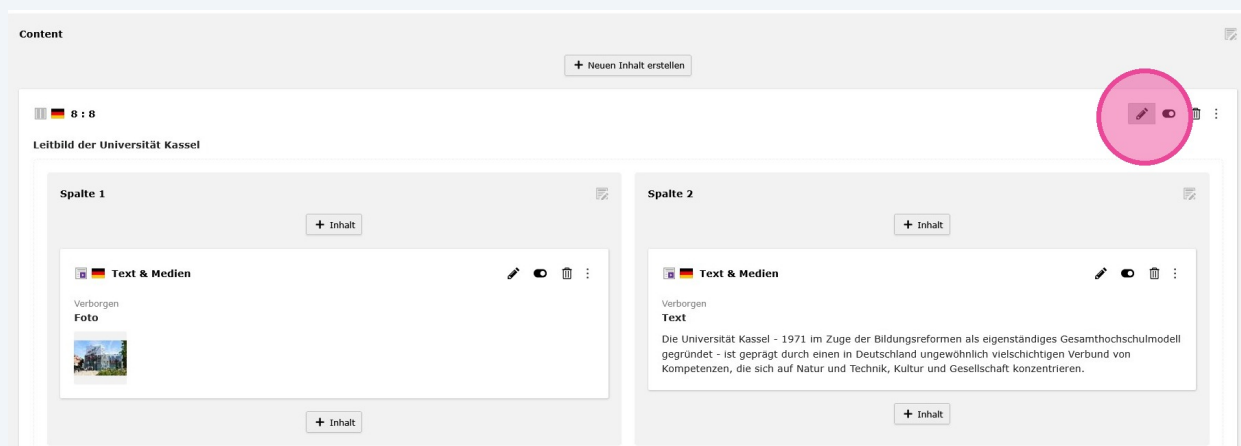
Content

+ Neuen Inhalt erstellen

8 : 8

Leitbild der Universität Kassel

Spalte 1

+ Inhalt

Text & Medien

Verborgen
Foto

+ Inhalt

Spalte 2

+ Inhalt

Text & Medien

Verborgen
Text

Die Universität Kassel - 1971 im Zuge der Bildungsreformen als eigenständiges Gesamthochschulmodell gegründet - ist geprägt durch einen in Deutschland ungewöhnlich vielschichtigen Verbund von Kompetenzen, die sich auf Natur und Technik, Kultur und Gesellschaft konzentrieren.

+ Inhalt